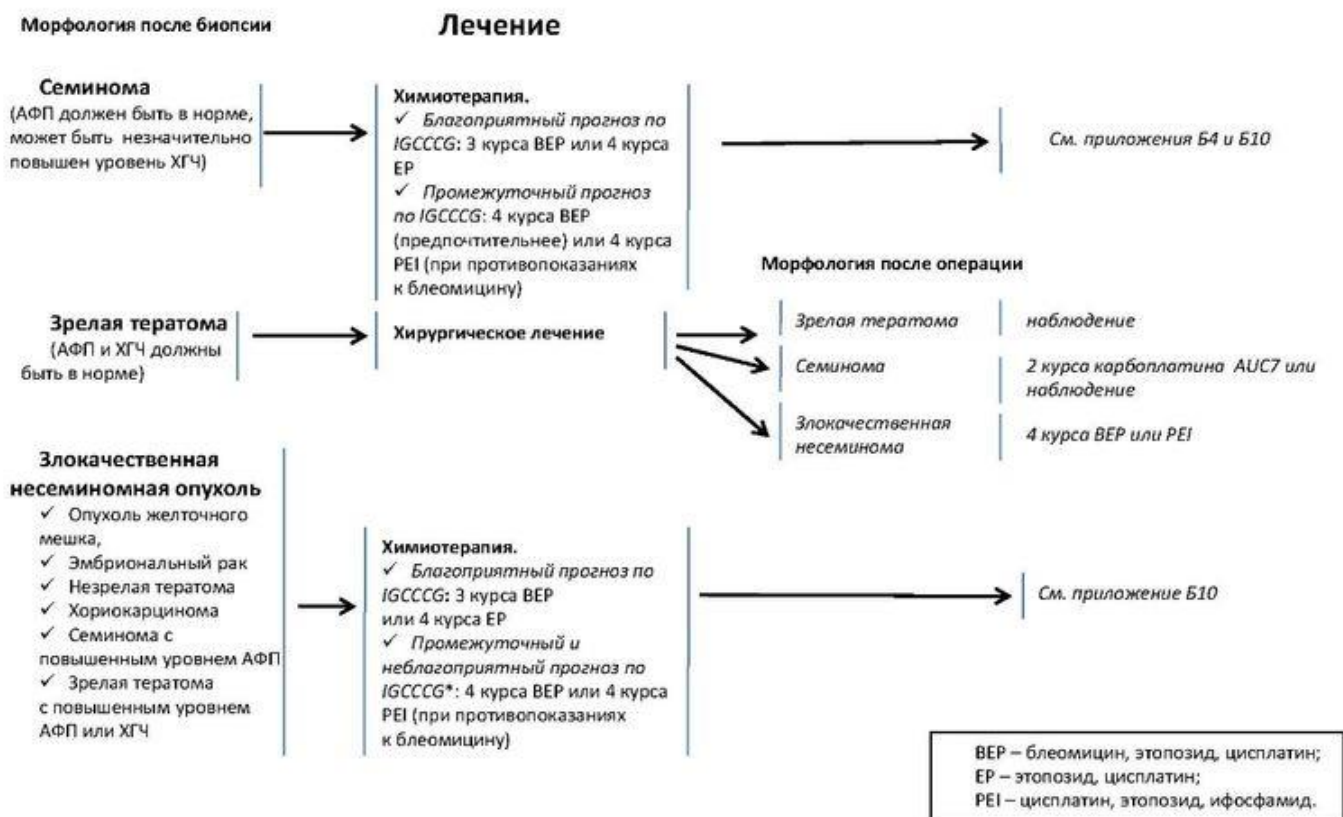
Морфология после биопсии

Лечение

Семинома
(АФП должен быть в норме, может быть незначительно повышен уровень ХГЧ)

Химиотерапия.
✓ Благоприятный прогноз по IGCCCG: 3 курса BEP или 4 курса EP
✓ Промежуточный прогноз по IGCCCG: 4 курса BEP (предпочтительнее) или 4 курса PEI (при противопоказаниях к блеомицину)

См. приложения Б4 и Б10

Морфология после операции

Зрелая тератома
(АФП и ХГЧ должны быть в норме)

Хирургическое лечение

Зрелая тератома | наблюдение

Семинома | 2 курса карбоплатина AUC7 или наблюдение

Злокачественная несеминома | 4 курса BEP или PEI

Злокачественная несеминомная опухоль
✓ Опухоль желточного мешка,
✓ Эмбриональный рак
✓ Незрелая тератома
✓ Хориокарцинома
✓ Семинома с повышенным уровнем АФП
✓ Зрелая тератома с повышенным уровнем АФП или ХГЧ

Химиотерапия.
✓ Благоприятный прогноз по IGCCCG: 3 курса BEP или 4 курса EP
✓ Промежуточный и неблагоприятный прогноз по IGCCCG*: 4 курса BEP или 4 курса PEI (при противопоказаниях к блеомицину)

См. приложение Б10

BEP – блеомицин, этопозид, цисплатин;
EP – этопозид, цисплатин;
PEI – цисплатин, этопозид, ифосфамид.